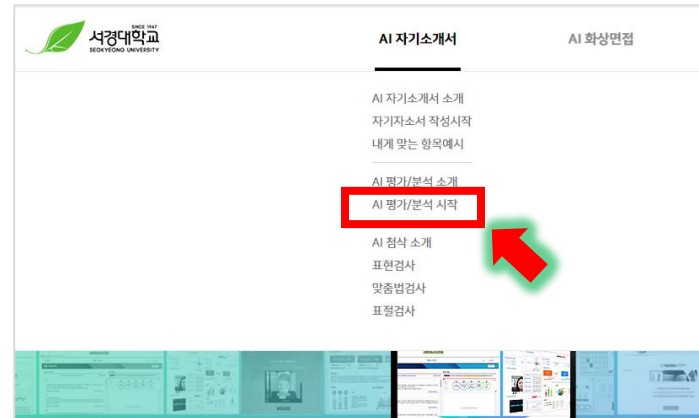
SINCE 1947
서경대학교
SEOKYEONG UNIVERSITY

AI 자기소개서

AI 화상면접

AI 자기소개서 소개
자기자소서 작성시작
내게 맞는 항목예시

AI 평가/분석 소개
AI 평가/분석 시작

AI 첨삭 소개
표현검사
맞춤법검사
표절검사